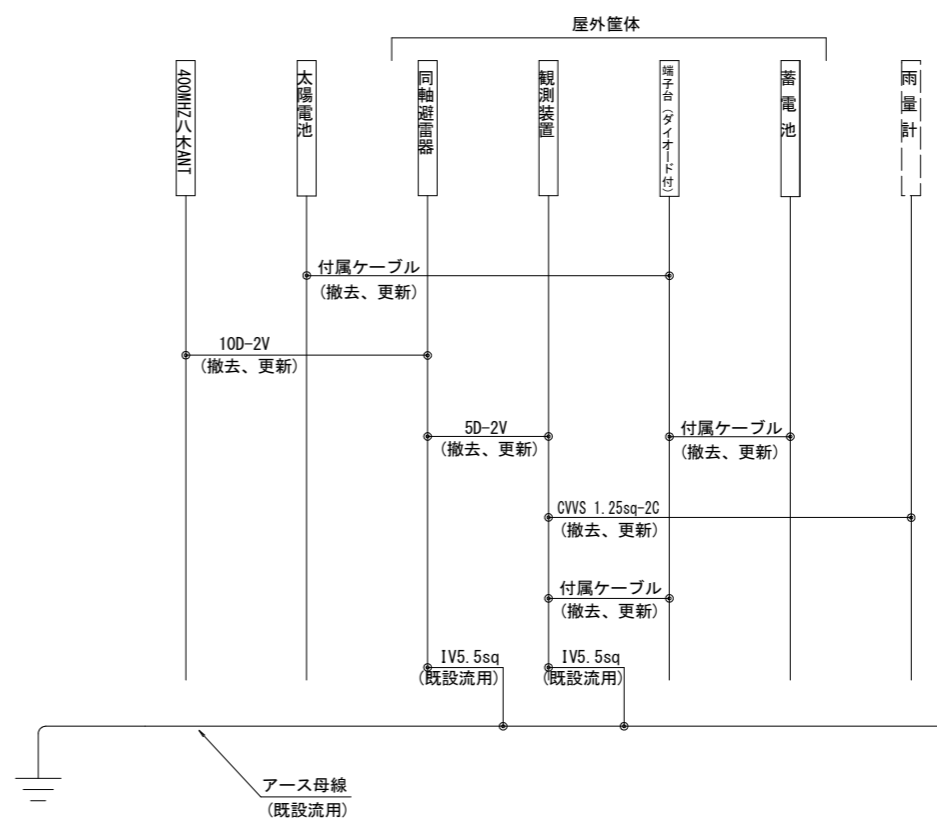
屋外筐体

400MHZ八木ANT

太陽電池

同軸避雷器

観測装置

端子台（ダイオード付）

蓄電池

雨量計

付属ケーブル
（撤去、更新）

10D-2V
（撤去、更新）

5D-2V
（撤去、更新）

付属ケーブル
（撤去、更新）

CVVS 1.25sq-2C
（撤去、更新）

付属ケーブル
（撤去、更新）

IV5.5sq
（既設流用）

IV5.5sq
（既設流用）

アース母線
（既設流用）